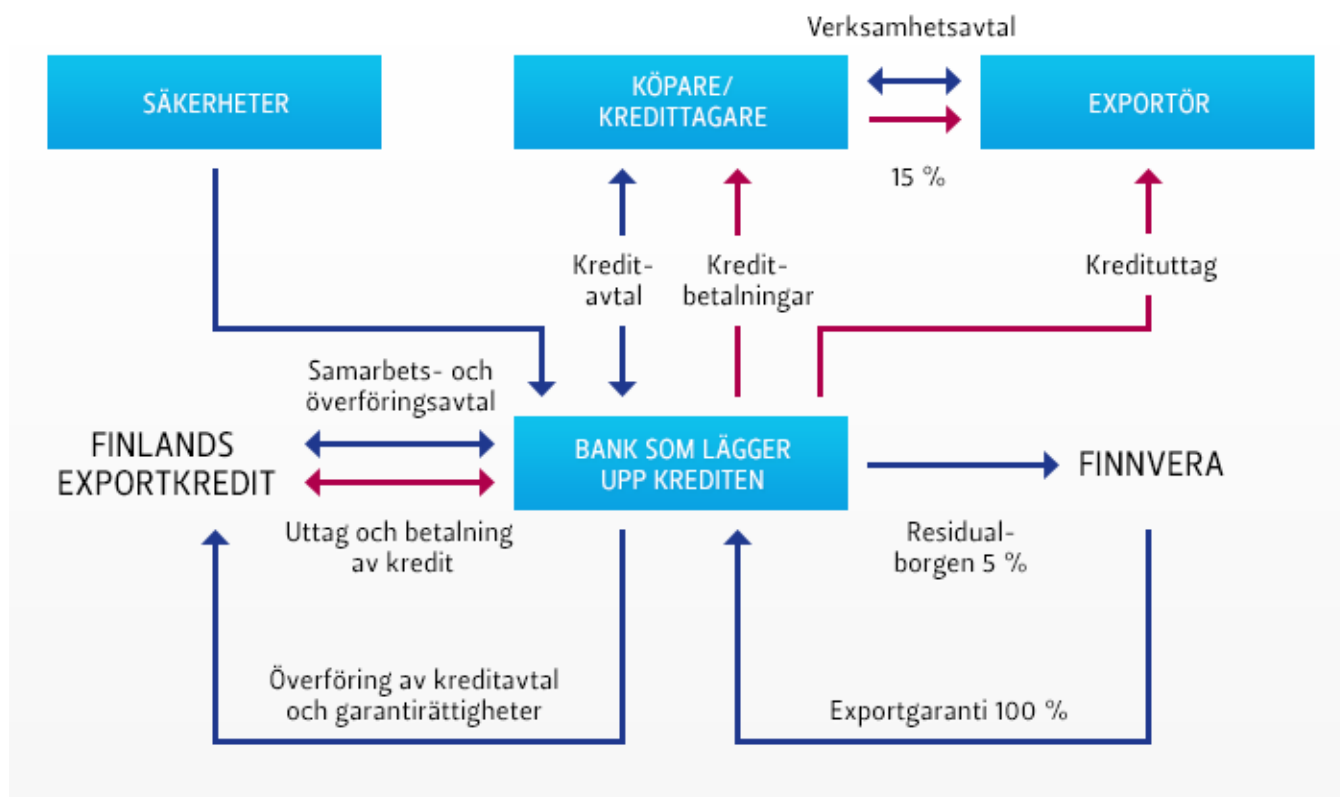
Verksamhetsavtal

SÄKERHETER

KÖPARE/ KREDITTAGARE

EXPORTÖR

15 %

Kredit- avtal

Kredit- betalningar

Kredituttag

Samarbets- och överföringsavtal

FINLANDS EXPORTKREDIT

BANK SOM LÄGGER UPP KREDITEN

FINNVERA

Uttag och betalning av kredit

Residual- borgen 5 %

Överföring av kreditavtal och garantirättigheter

Exportgaranti 100 %